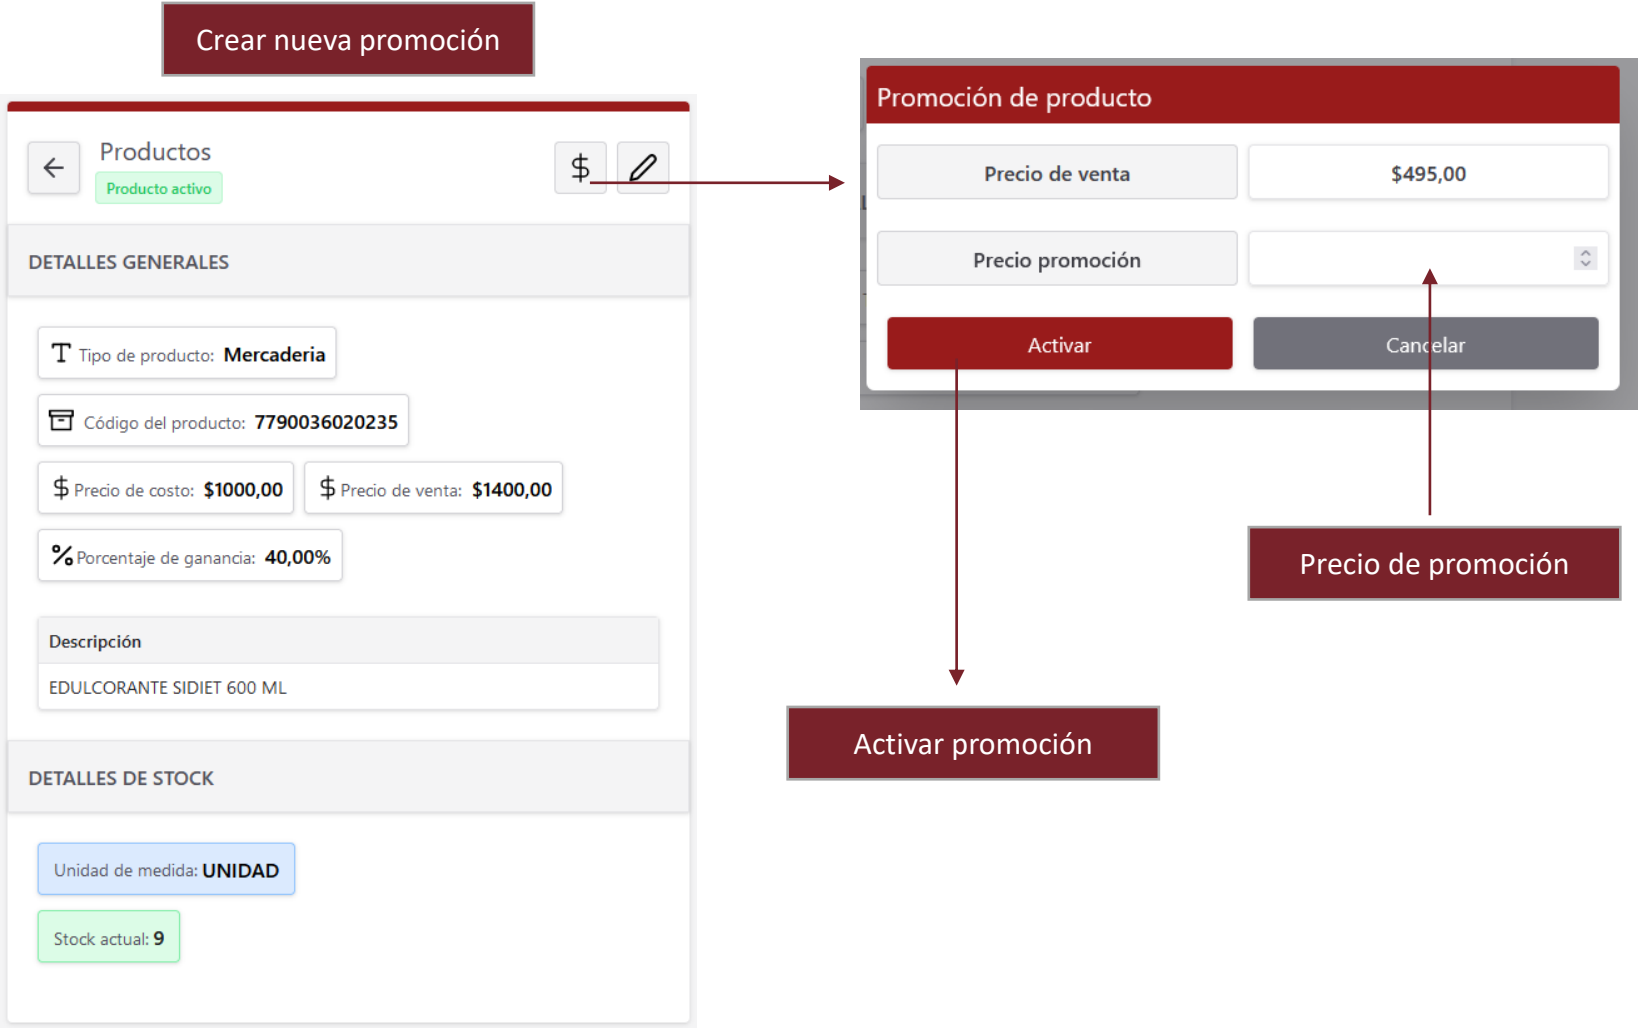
Crear nueva promoción

Productos
Producto activo

DETALLES GENERALES

Tipo de producto: Mercaderia

Código del producto: 7790036020235

Precio de costo: $1000,00

Precio de venta: $1400,00

Porcentaje de ganancia: 40,00%

Descripción

EDULCORANTE SIDIET 600 ML

DETALLES DE STOCK

Unidad de medida: UNIDAD

Stock actual: 9

Promoción de producto

| Precio de venta | $495,00 |
|---|---|
| Precio promoción | |

Activar

Cancelar

Precio de promoción

Activar promoción